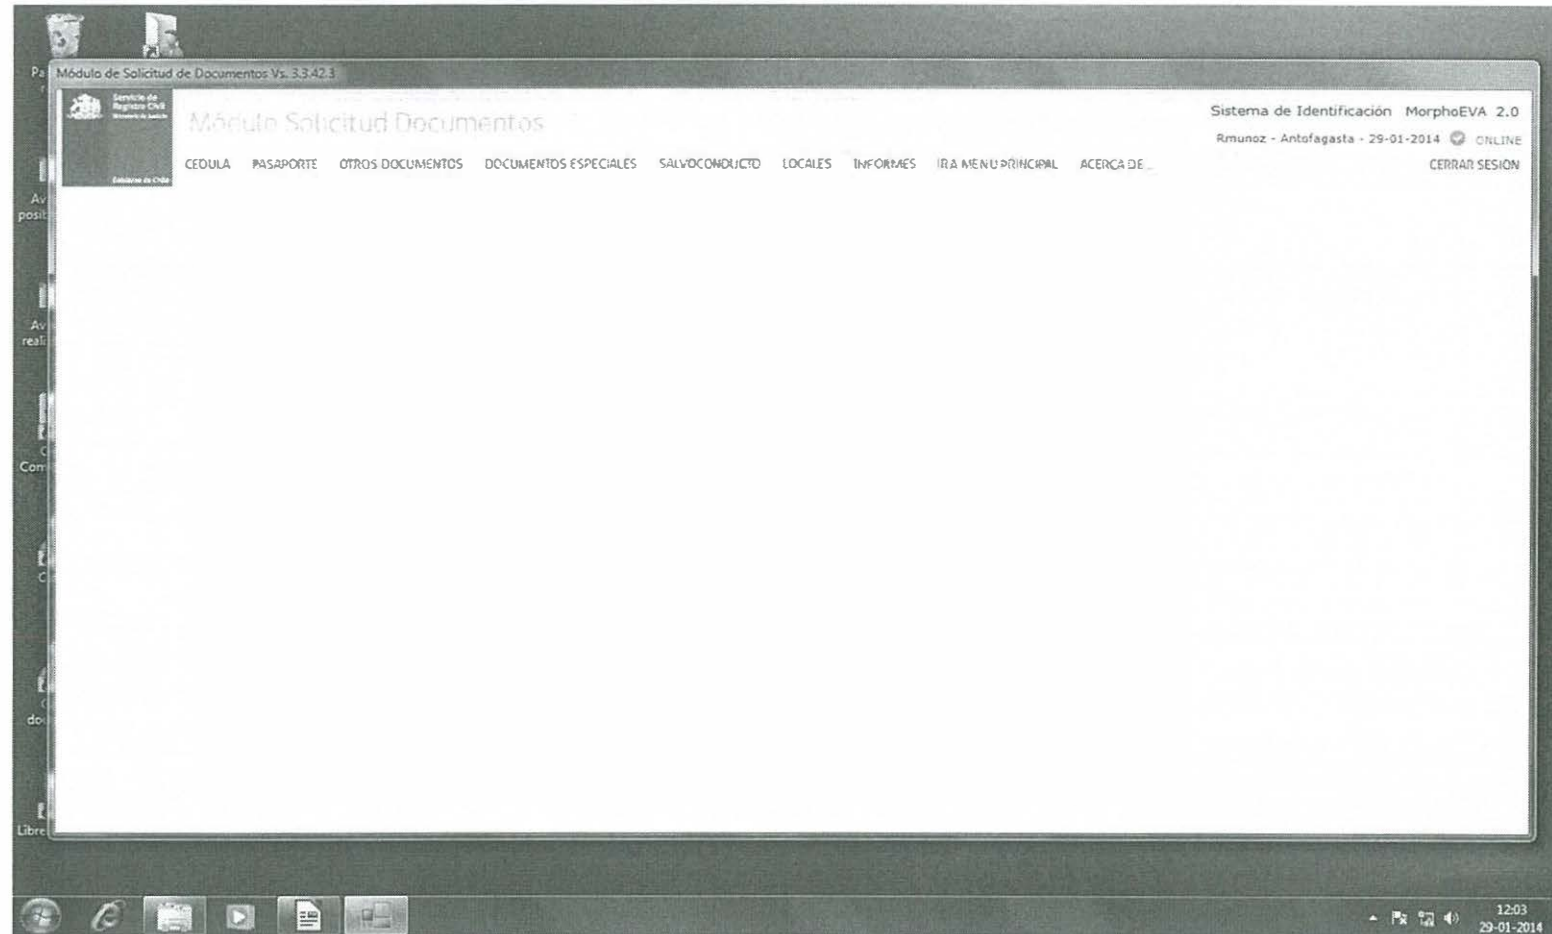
Pa
Módulo de Solicitud de Documentos Vs. 3.3.42.3

Servicio de Registro Civil

Módulo Solicitud Documentos

Sistema de Identificación MorphoEVA 2.0
Rmunoz - Antofagasta - 29-01-2014 ONLINE

CEDULA PASAPORTE OTROS DOCUMENTOS DOCUMENTOS ESPECIALES SALVOCONDUCTO LOCALES INFORMES IR A MENU PRINCIPAL ACERCA DE...
CERRAR SESION

Av posi
Av reali
Com
C
do
Libre

12:03
29-01-2014